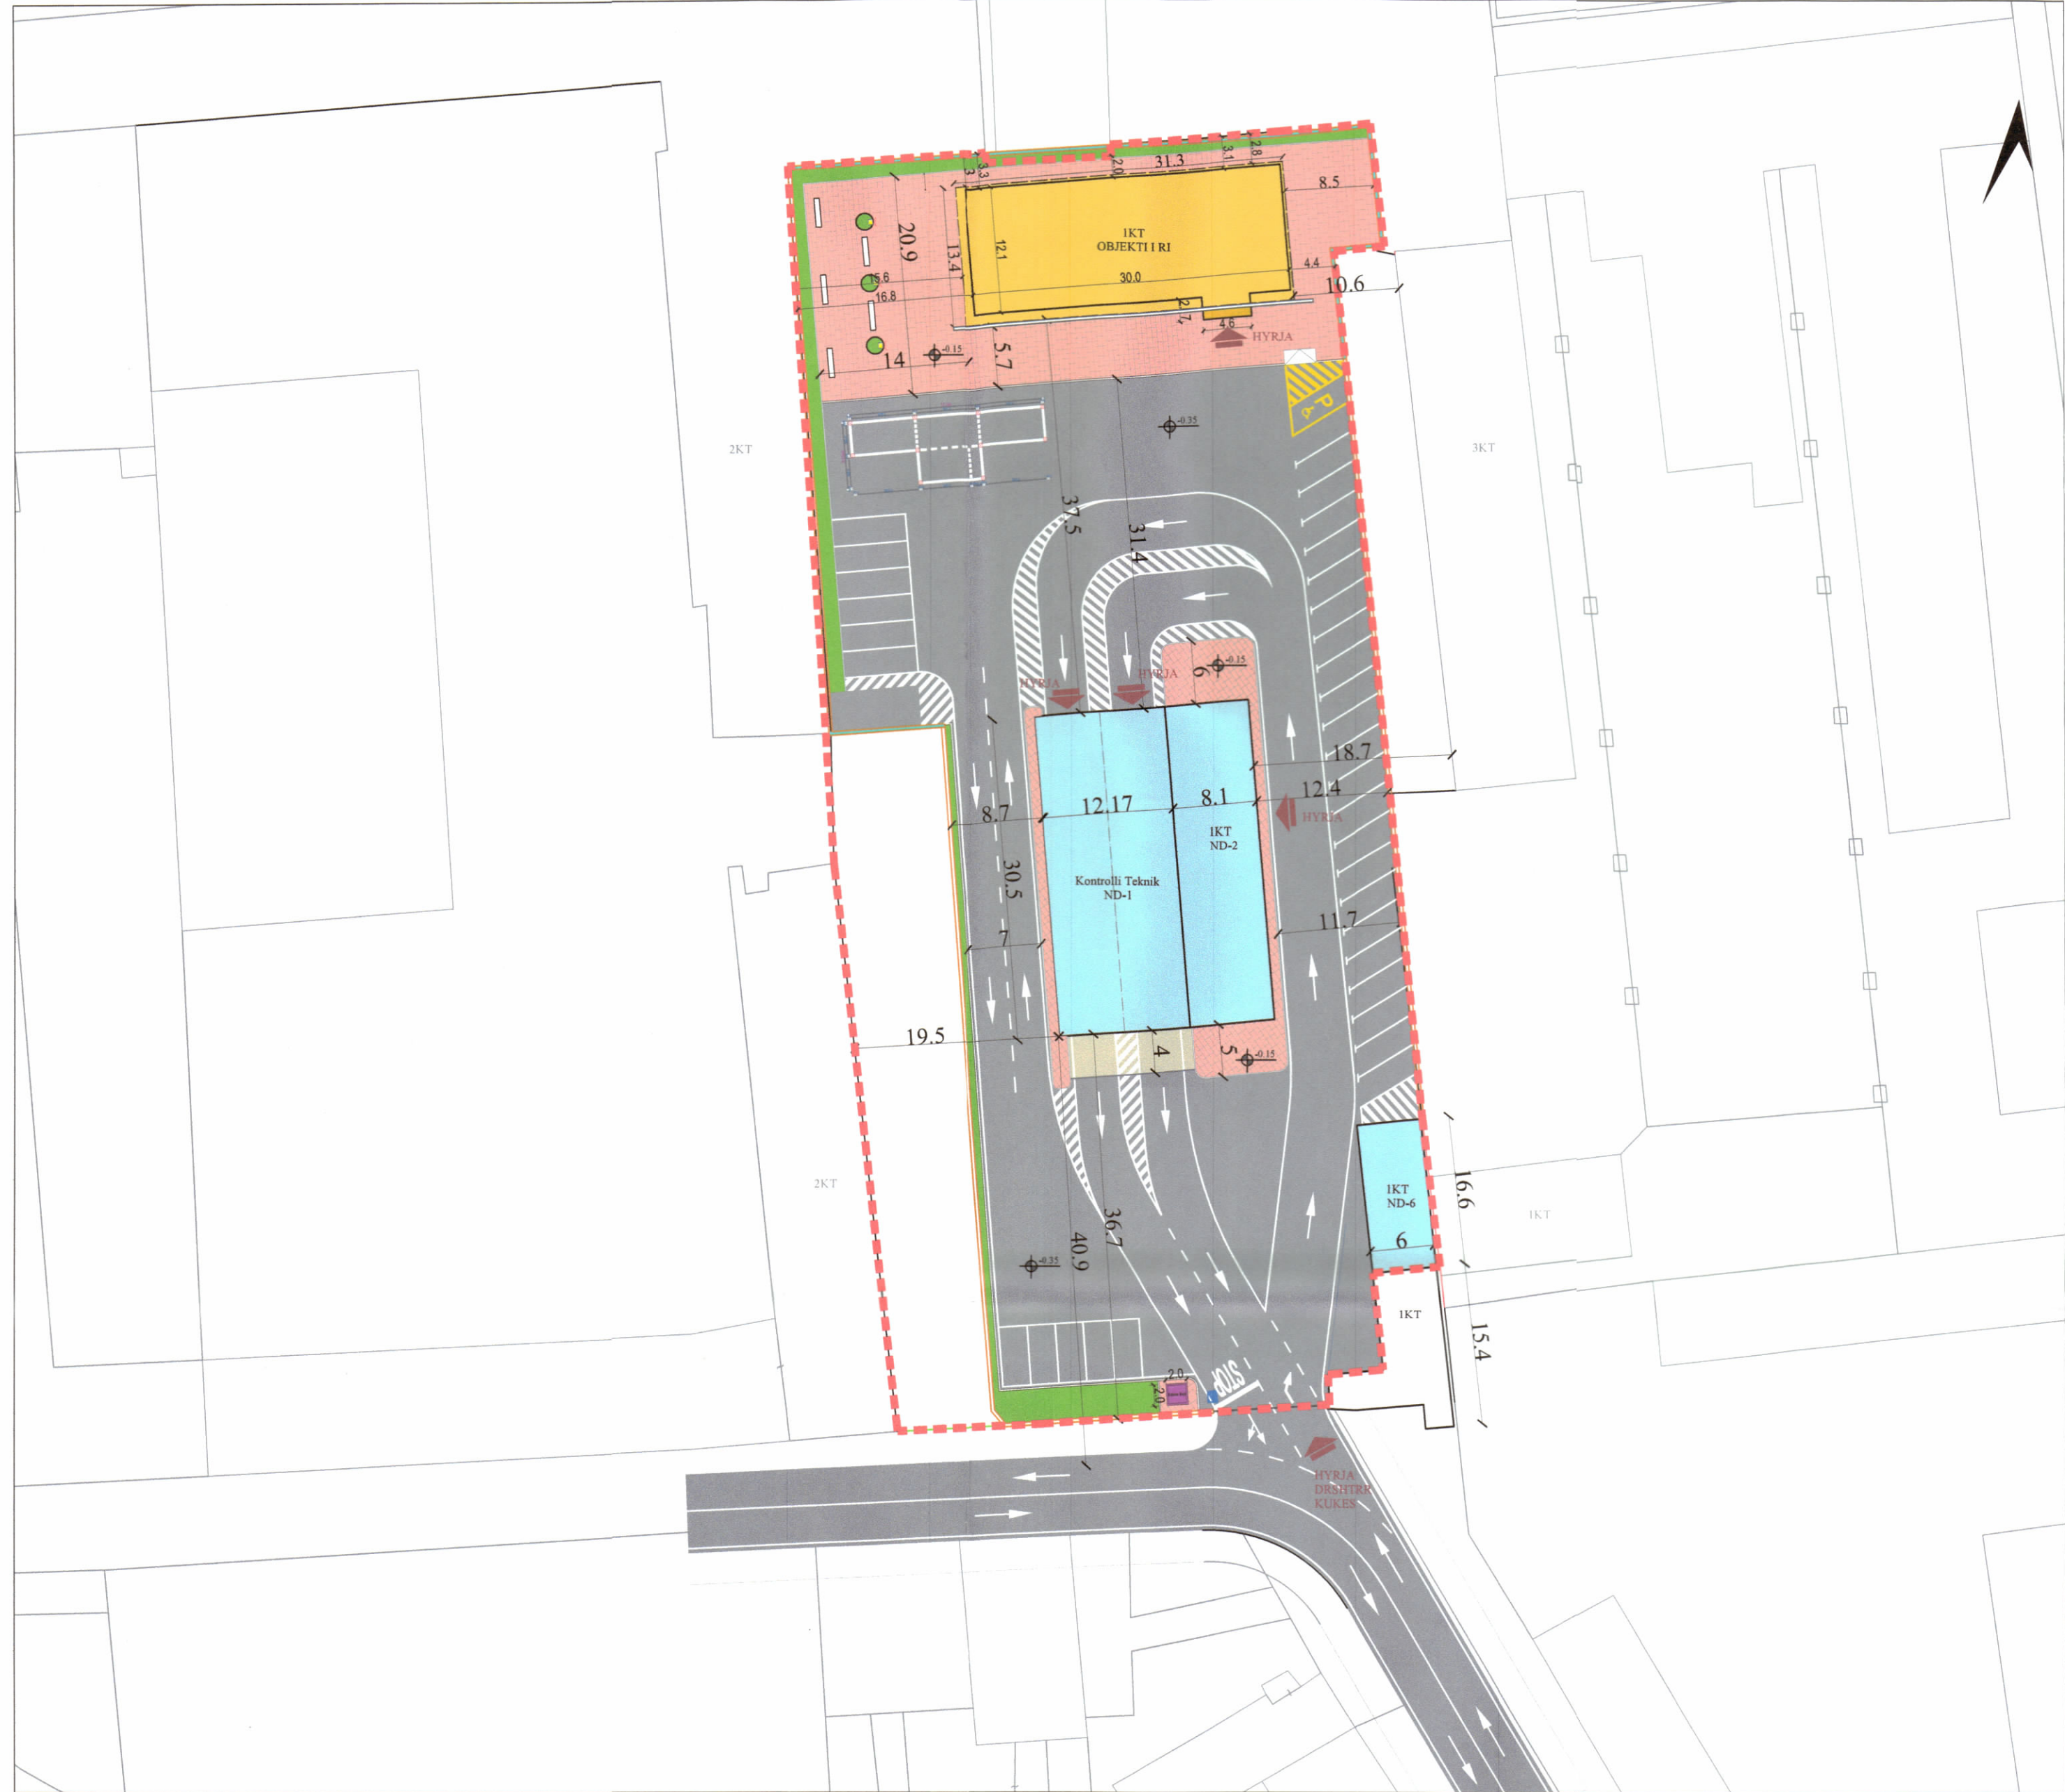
31.3
2.0
3.1
2.8
3.3
3
8.5
1KT
OBJEKTI I RI
20.9
13.4
12.1
15.6
16.8
30.0
4.4
10.6
2.7
4.6
HYRJA
14
-0.15
5.7
-0.35
P
2KT
3KT
37.5
31.4
HYRJA
HYRJA
6
-0.15
18.7
12.4
8.7
12.17
8.1
HYRJA
1KT
ND-2
30.5
Kontrolli Teknik
ND-1
11.7
7
19.5
4
5
-0.15
2KT
1KT
ND-6
16.6
6
1KT
36.7
40.9
-0.35
1KT
15.4
2.0
2.0
STOP
HYRJA
DRSHTRR
KUKES